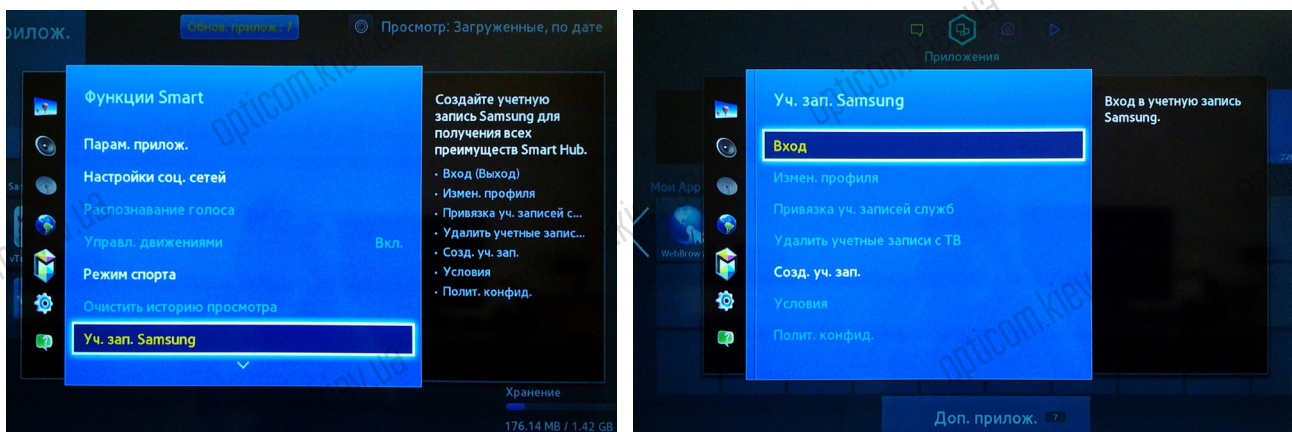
рилож.

Обнов. прилож.: 7

Просмотр: Загруженные, по дате

Функции Smart

Парам. прилож.

Настройки соц. сетей

Распознавание голоса

Управл. движениями Вкл.

Режим спорта

Очистить историю просмотра

Уч. зап. Samsung

Создайте учетную запись Samsung для получения всех преимуществ Smart Hub.

• Вход (Выход)
• Измен. профиля
• Привязка уч. записей с...
• Удалить учетные запис...
• Созд. уч. зап.
• Условия
• Полит. конфид.

Хранение

176.14 MB / 1.42 GB

opticom.kiev.ua

Приложения

Мои App

WebBrow

Уч. зап. Samsung

Вход

Измен. профиля

Привязка уч. записей служб

Удалить учетные записи с ТВ

Созд. уч. зап.

Условия

Полит. конфид.

Вход в учетную запись Samsung.

Доп. прилож. 7

opticom.kiev.ua